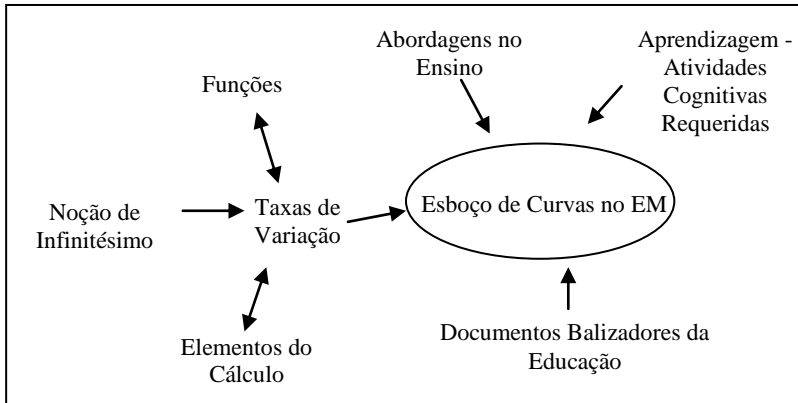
Abordagens no Ensino

Aprendizagem - Atividades Cognitivas Requeridas

Funções

Noção de Infinitésimo

Taxas de Variação

Esboço de Curvas no EM

Elementos do Cálculo

Documentos Balizadores da Educação